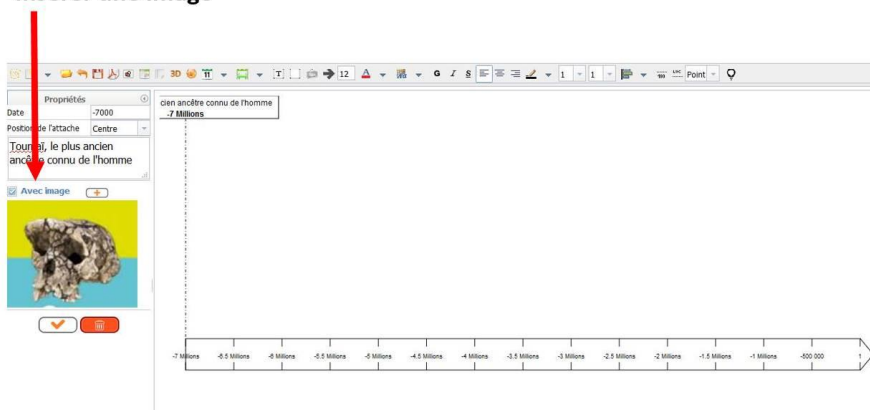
3D 12 G I S 1 1 Point

Propriétés
Date -7000
Position de l'attache Centre
Toumaï, le plus ancien ancêtre connu de l'homme
Avec image

cien ancêtre connu de l'homme
-7 Millions

-7 Millions -6.5 Millions -6 Millions -5.5 Millions -5 Millions -4.5 Millions -4 Millions -3.5 Millions -3 Millions -2.5 Millions -2 Millions -1.5 Millions -1 Millions -500 000 1